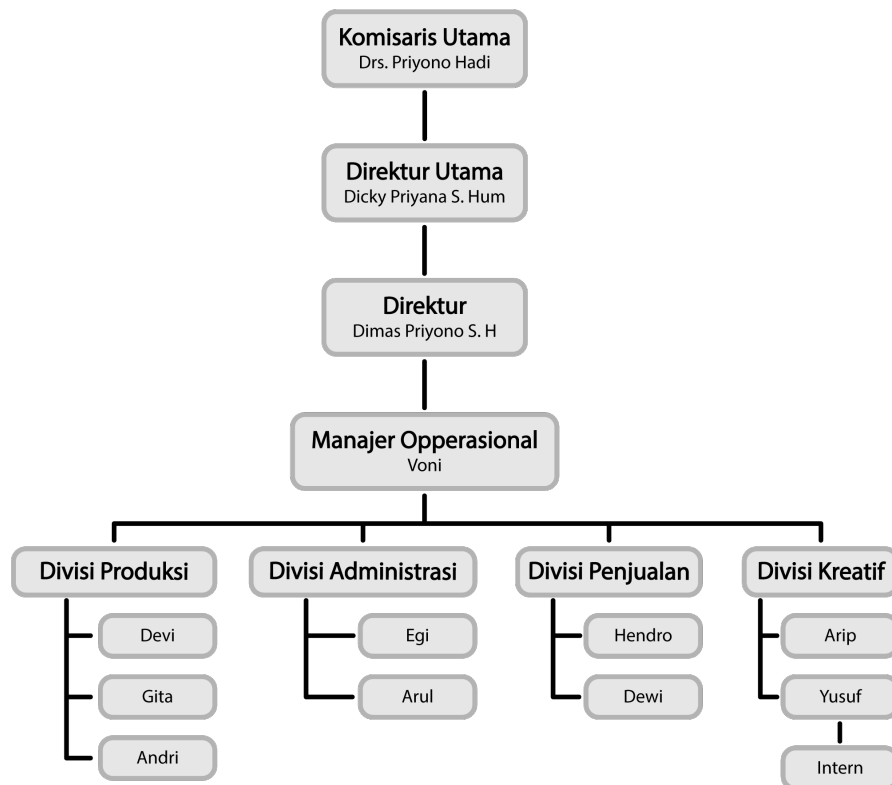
Komisaris Utama
Drs. Priyono Hadi

Direktur Utama
Dicky Priyana S. Hum

Direktur
Dimas Priyono S. H

Manajer Opperasional
Voni

Divisi Produksi
Devi
Gita
Andri

Divisi Administrasi
Egi
Arul

Divisi Penjualan
Hendro
Dewi

Divisi Kreatif
Arip
Yusuf
Intern